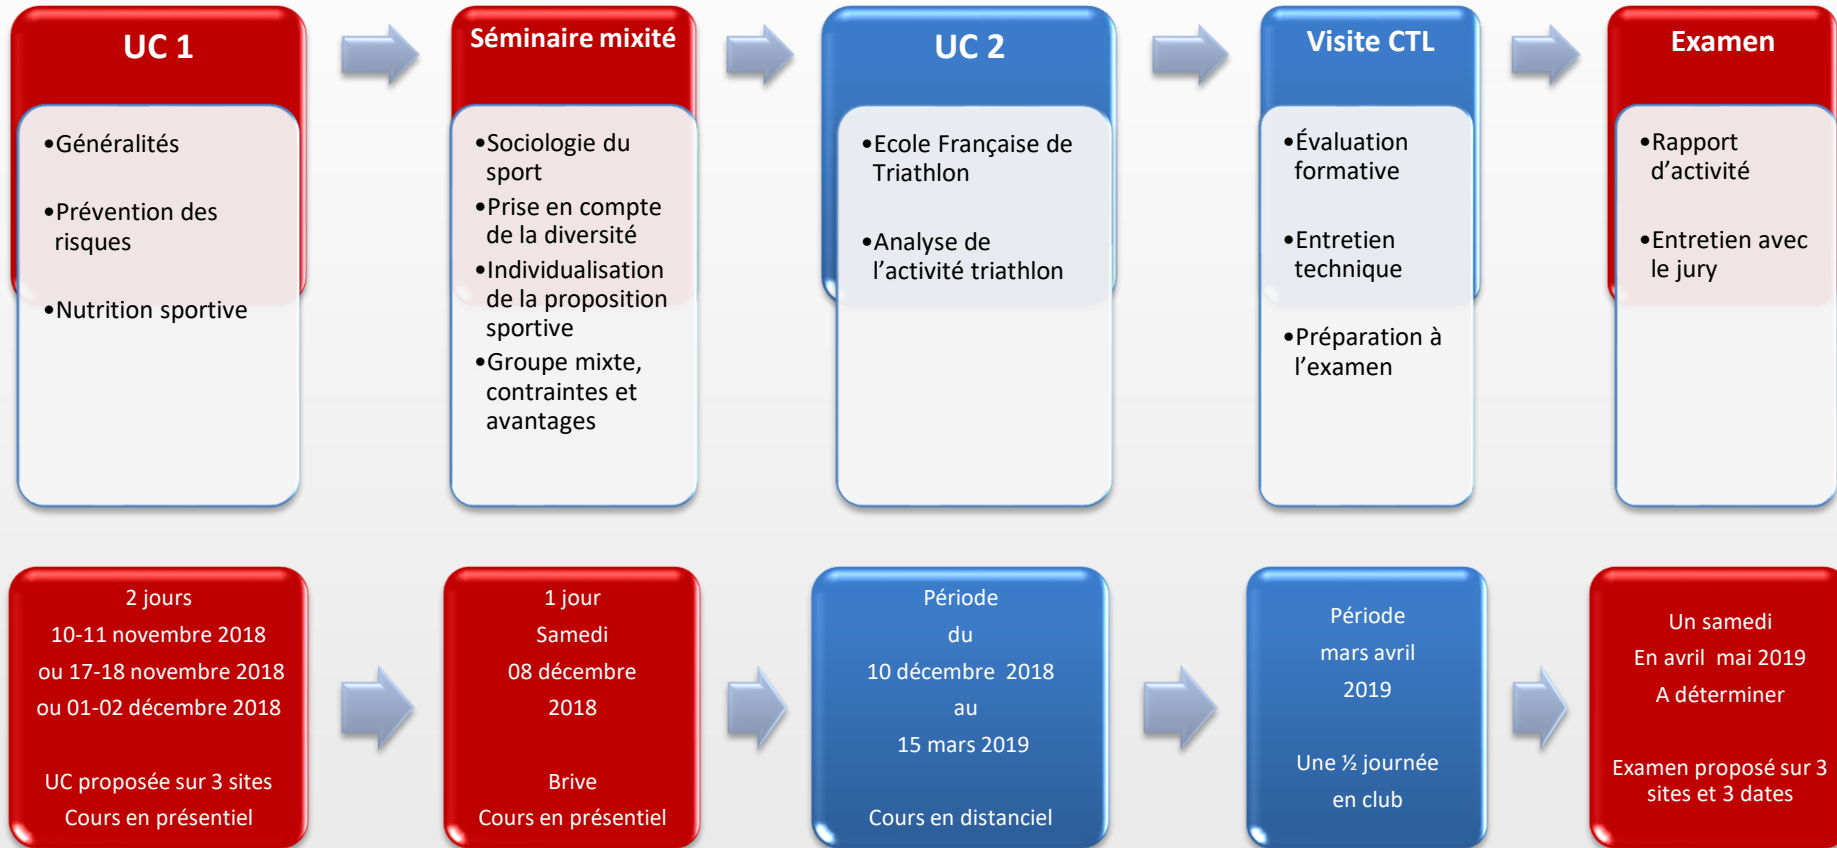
UC 1

•Généralités

•Prévention des risques

•Nutrition sportive

Séminaire mixité

•Sociologie du sport

•Prise en compte de la diversité

•Individualisation de la proposition sportive

•Groupe mixte, contraintes et avantages

UC 2

•Ecole Française de Triathlon

•Analyse de l'activité triathlon

Visite CTL

•Évaluation formative

•Entretien technique

•Préparation à l'examen

Examen

•Rapport d'activité

•Entretien avec le jury

2 jours
10-11 novembre 2018
ou 17-18 novembre 2018
ou 01-02 décembre 2018

UC proposée sur 3 sites
Cours en présentiel

1 jour
Samedi
08 décembre
2018

Brive
Cours en présentiel

Période
du
10 décembre 2018
au
15 mars 2019

Cours en distanciel

Période
mars avril
2019

Une ½ journée
en club

Un samedi
En avril mai 2019
A déterminer

Examen proposé sur 3 sites et 3 dates